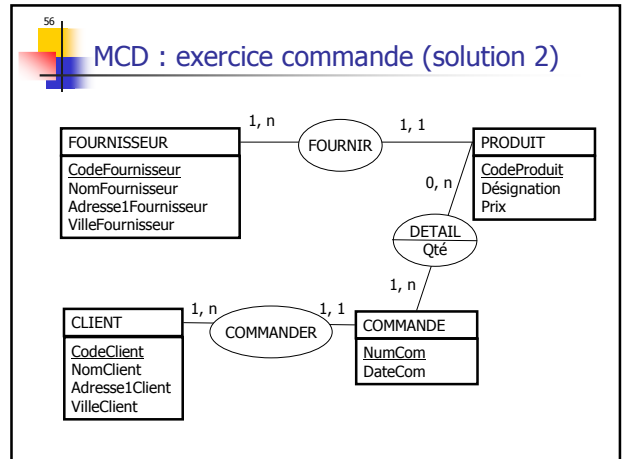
56

MCD : exercice commande (solution 2)

FOURNISSEUR
CodeFournisseur
NomFournisseur
Adresse1Fournisseur
VilleFournisseur

1, n

FOURNIR

1, 1

PRODUIT
CodeProduit
Désignation
Prix

0, n

DETAIL
Qté

1, n

CLIENT
CodeClient
NomClient
Adresse1Client
VilleClient

1, n

COMMANDER

1, 1

COMMANDE
NumCom
DateCom